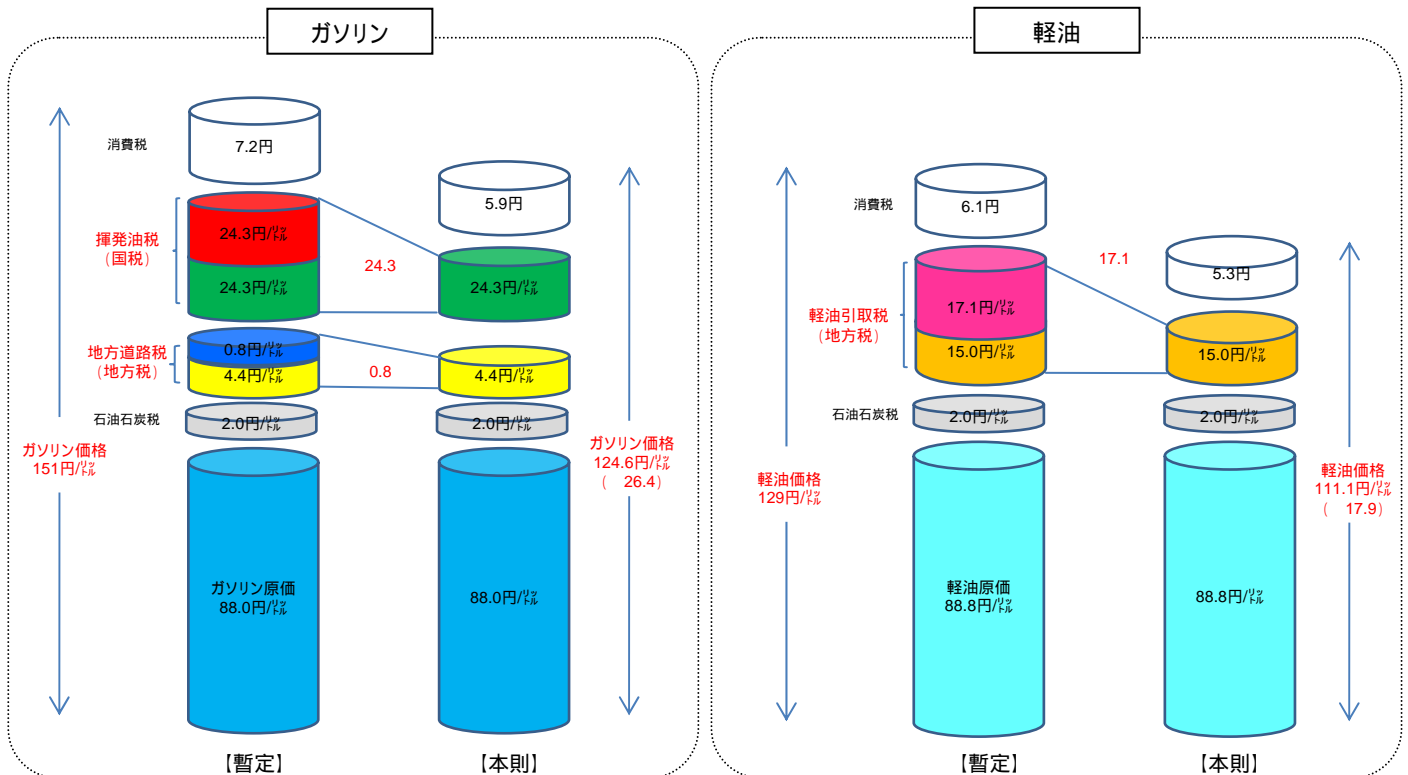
ガソリン

消費税
7.2円

揮発油税
（国税）
24.3円/㍑
24.3円/㍑

24.3

5.9円
24.3円/㍑

地方道路税
（地方税）
0.8円/㍑
4.4円/㍑

0.8

4.4円/㍑

石油石炭税
2.0円/㍑
2.0円/㍑

ガソリン価格
151円/㍑

ガソリン価格
124.6円/㍑
（ 26.4）

ガソリン原価
88.0円/㍑

88.0円/㍑

【暫定】
【本則】

軽油

消費税
6.1円

17.1

5.3円

軽油引取税
（地方税）
17.1円/㍑
15.0円/㍑

15.0円/㍑

石油石炭税
2.0円/㍑
2.0円/㍑

軽油価格
129円/㍑

軽油価格
111.1円/㍑
（ 17.9）

軽油原価
88.8円/㍑

88.8円/㍑

【暫定】
【本則】